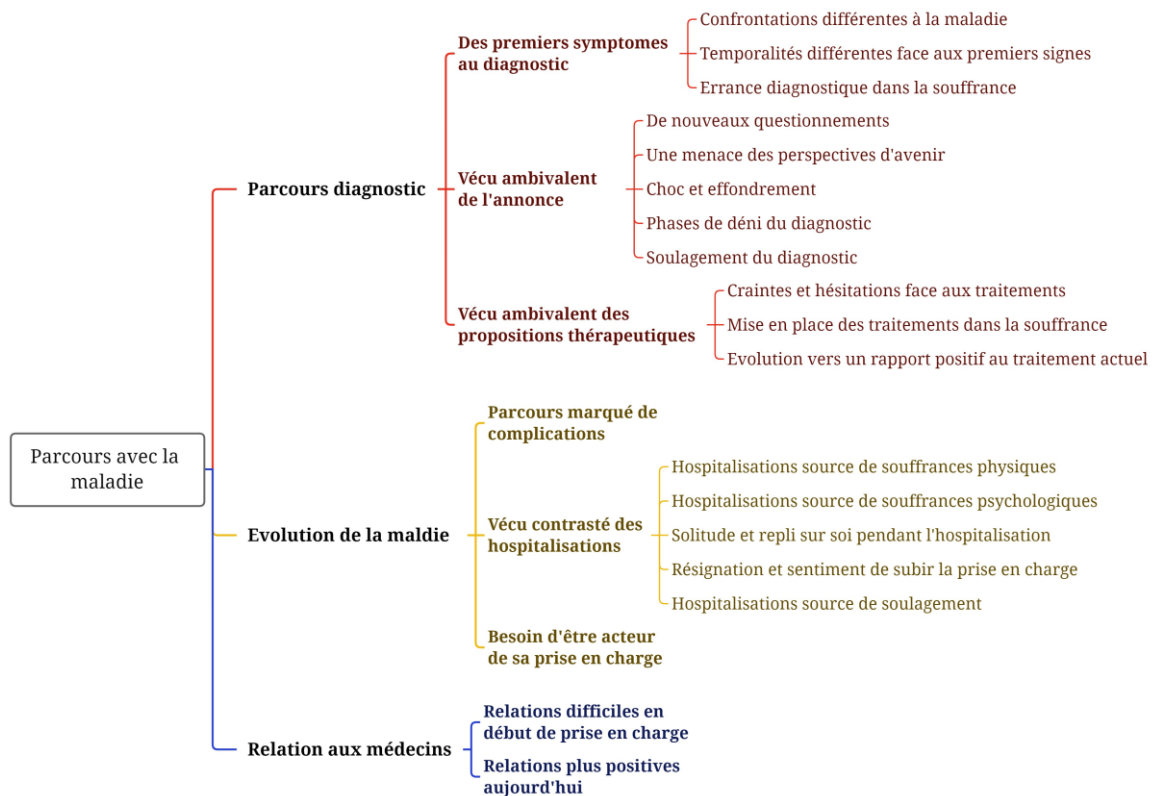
Parcours avec la maladie

Parcours diagnostic

Des premiers symptomes au diagnostic

Confrontations différentes à la maladie

Temporalités différentes face aux premiers signes

Errance diagnostique dans la souffrance

Vécu ambivalent de l'annonce

De nouveaux questionnements

Une menace des perspectives d'avenir

Choc et effondrement

Phases de déni du diagnostic

Soulagement du diagnostic

Vécu ambivalent des propositions thérapeutiques

Craintes et hésitations face aux traitements

Mise en place des traitements dans la souffrance

Evolution vers un rapport positif au traitement actuel

Evolution de la maldie

Parcours marqué de complications

Vécu contrasté des hospitalisations

Hospitalisations source de souffrances physiques

Hospitalisations source de souffrances psychologiques

Solitude et repli sur soi pendant l'hospitalisation

Résignation et sentiment de subir la prise en charge

Hospitalisations source de soulagement

Besoin d'être acteur de sa prise en charge

Relation aux médecins

Relations difficiles en début de prise en charge

Relations plus positives aujourd'hui